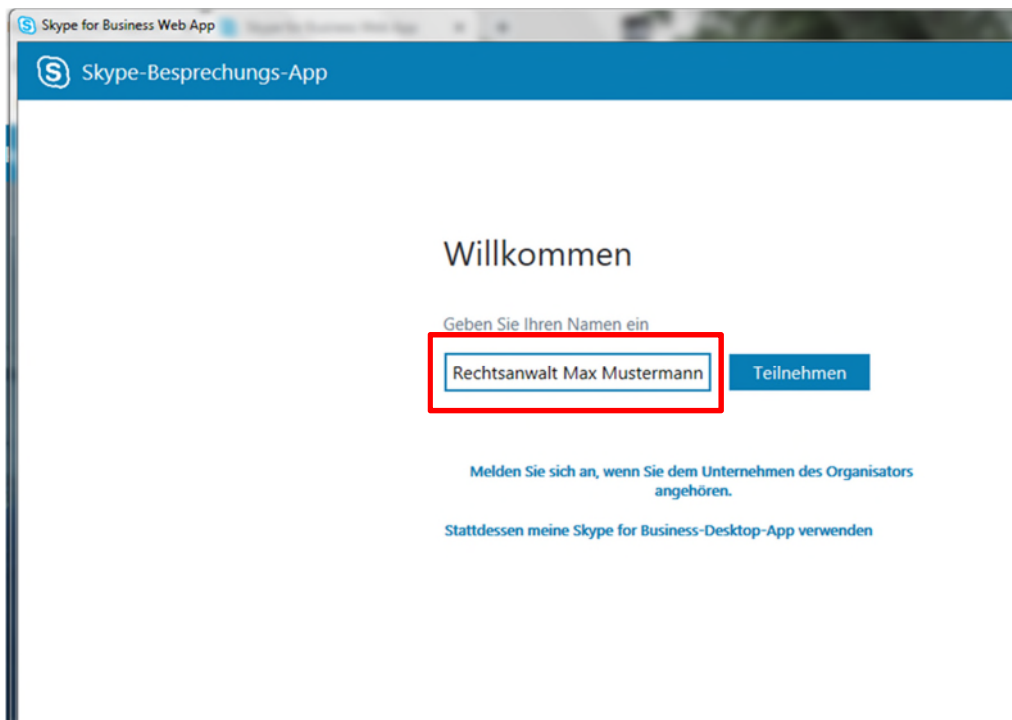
Skype for Business Web App
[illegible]

Skype-Besprechungs-App

Willkommen

Geben Sie Ihren Namen ein

Rechtsanwalt Max Mustermann

Teilnehmen

Melden Sie sich an, wenn Sie dem Unternehmen des Organisators angehören.

Stattdessen meine Skype for Business-Desktop-App verwenden